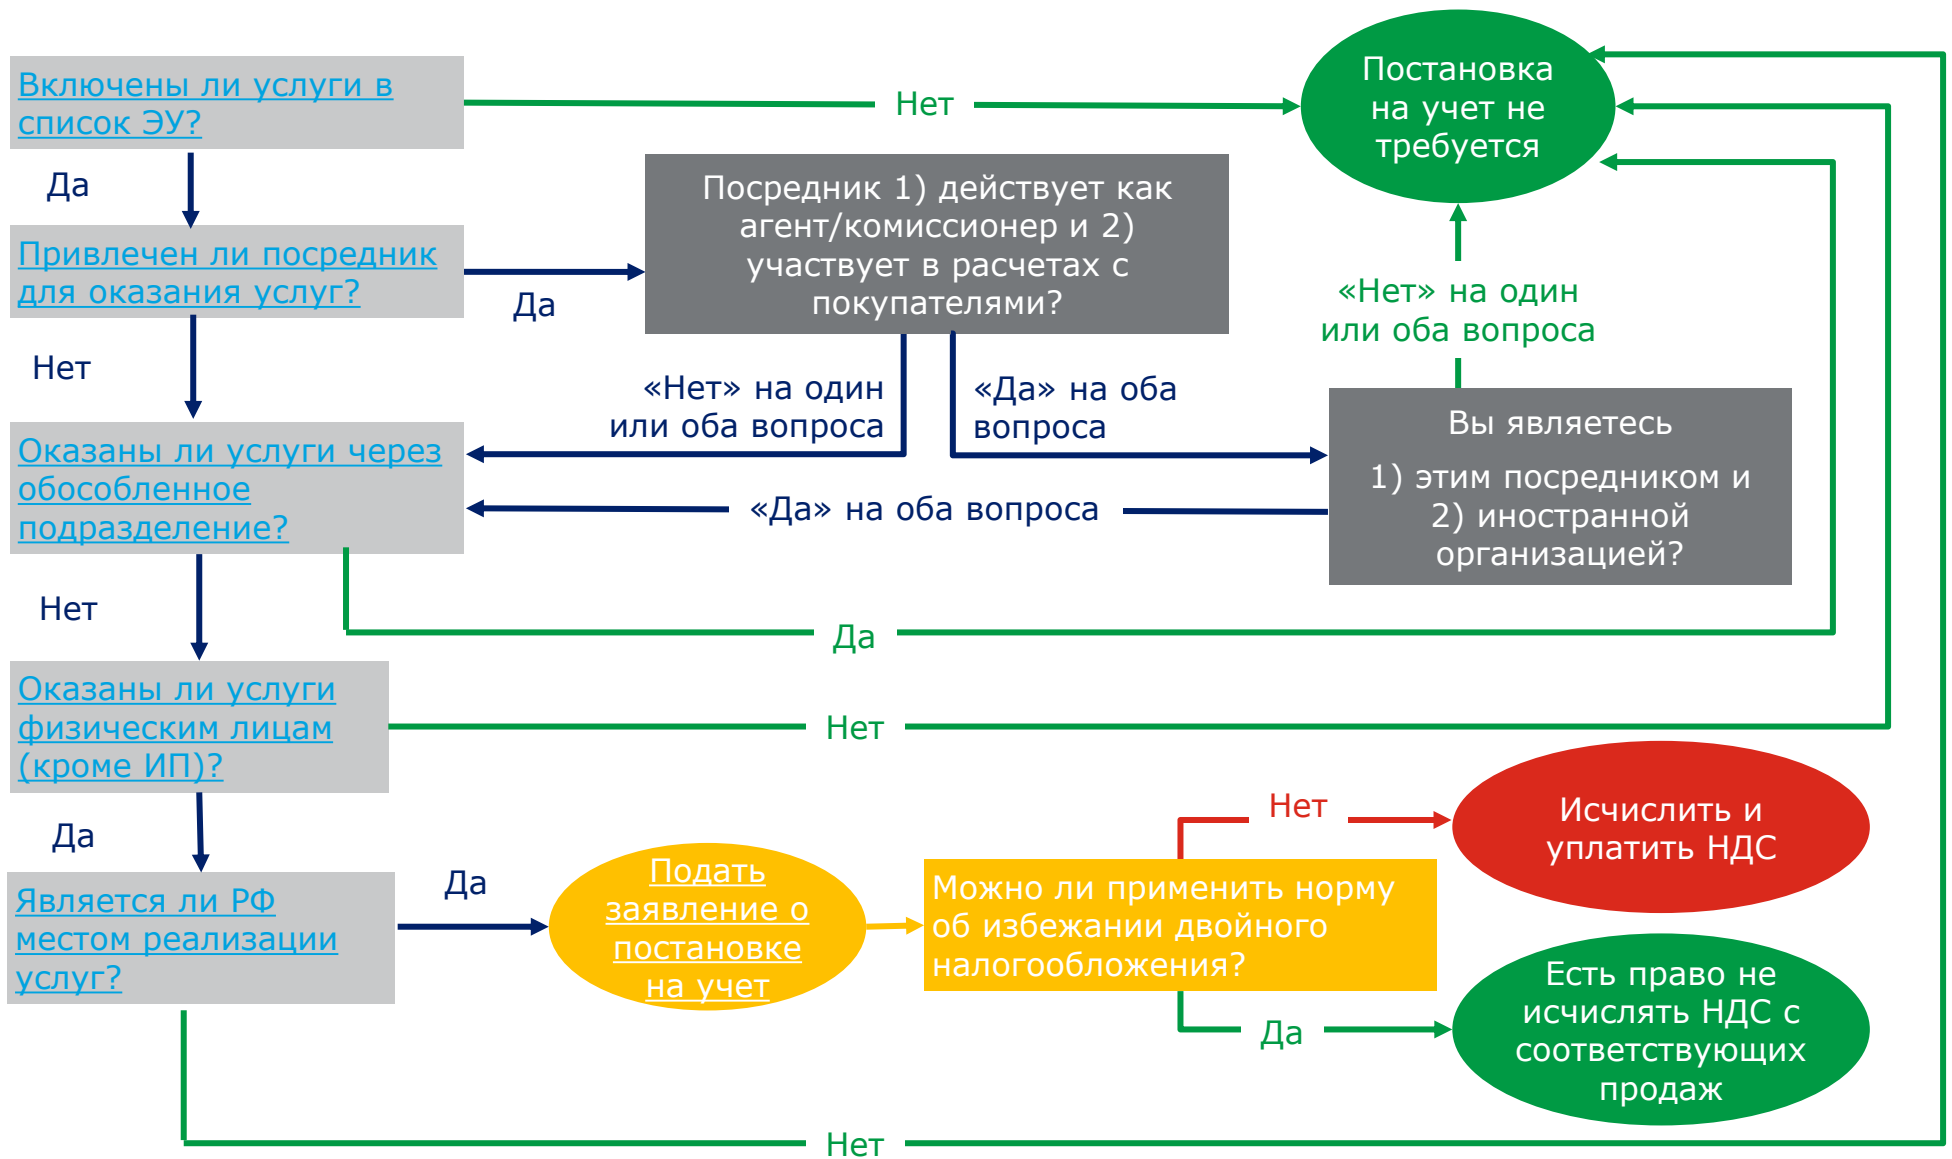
Включены ли услуги в список ЭУ?

Нет

Постановка на учет не требуется

Да

Привлечен ли посредник для оказания услуг?

Да

Посредник 1) действует как агент/комиссионер и 2) участвует в расчетах с покупателями?

«Нет» на один или оба вопроса

Нет

«Нет» на один или оба вопроса

«Да» на оба вопроса

Оказаны ли услуги через обособленное подразделение?

Вы являетесь

1) этим посредником и 2) иностранной организацией?

«Да» на оба вопроса

Нет

Да

Оказаны ли услуги физическим лицам (кроме ИП)?

Нет

Да

Нет

Исчислить и уплатить НДС

Является ли РФ местом реализации услуг?

Да

Подать заявление о постановке на учет

Можно ли применить норму об избежании двойного налогообложения?

Да

Есть право не исчислять НДС с соответствующих продаж

Нет